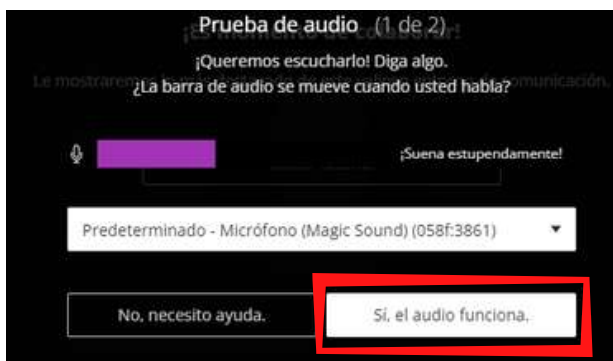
Prueba de audio (1 de 2)

¡Queremos escucharlo! Diga algo.
¿La barra de audio se mueve cuando usted habla?

¡Suena estupendamente!

Predeterminado - Micrófono (Magic Sound) (058f:3861)

No, necesito ayuda.

Sí, el audio funciona.